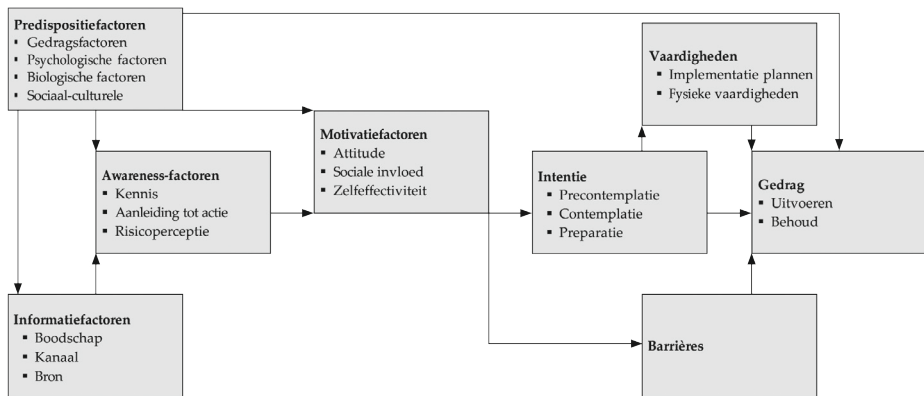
**Predispositiefactoren**
- Gedragsfactoren
- Psychologische factoren
- Biologische factoren
- Sociaal-culturele

**Vaardigheden**
- Implementatie plannen
- Fysieke vaardigheden

**Motivatiefactoren**
- Attitude
- Sociale invloed
- Zelfeffectiviteit

**Awareness-factoren**
- Kennis
- Aanleiding tot actie
- Risicoperceptie

**Intentie**
- Precontemplatie
- Contemplatie
- Preparatie

**Gedrag**
- Uitvoeren
- Behoud

**Informatiefactoren**
- Boodschap
- Kanaal
- Bron

**Barrières**